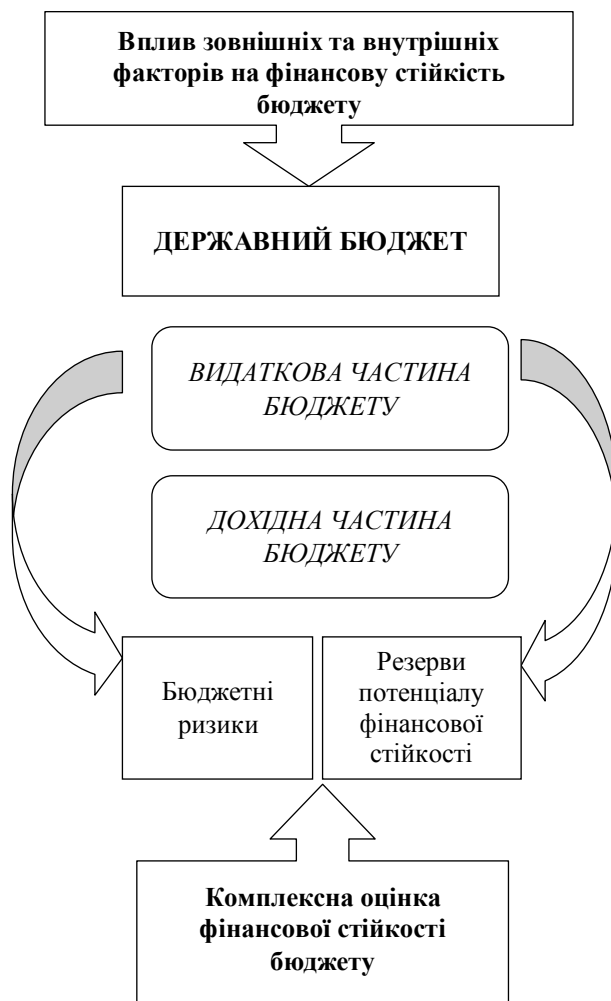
Вплив зовнішніх та внутрішніх факторів на фінансову стійкість бюджету

ДЕРЖАВНИЙ БЮДЖЕТ

ВИДАТКОВА ЧАСТИНА БЮДЖЕТУ

ДОХІДНА ЧАСТИНА БЮДЖЕТУ

Бюджетні ризики

Резерви потенціалу фінансової стійкості

Комплексна оцінка фінансової стійкості бюджету